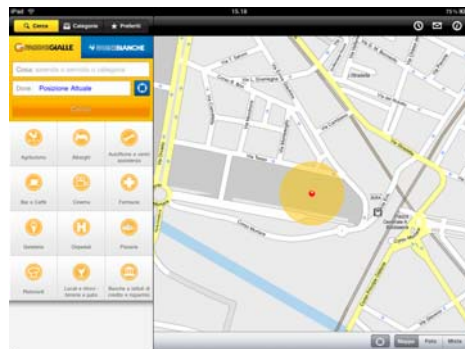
iPad
15:18
75%

Cerca
Categorie
Preferiti

PAGINEGIALLE
PAGINEBIANCHE

Cosa: azienda o servizio o categoria
Dove: Posizione Attuale
Cerca

Agriturismi
Alberghi
Autofficine e centri assistenza
Bar e Caffè
Cinema
Farmacie
Gelaterie
Ospedali
Pizzerie
Ristoranti
Locali e ritrovi - birrerie e pubs
Banche e istituti di credito e risparmio

Corso Bolzano
Via Cernaia
Piazza XVIII Dicembre
Via Grattoni
Via Bertola
Via Cavalli
Stazione Centrale di Porta Susa
Corso Vittorio Emanuele II

Mappa
Foto
Mista